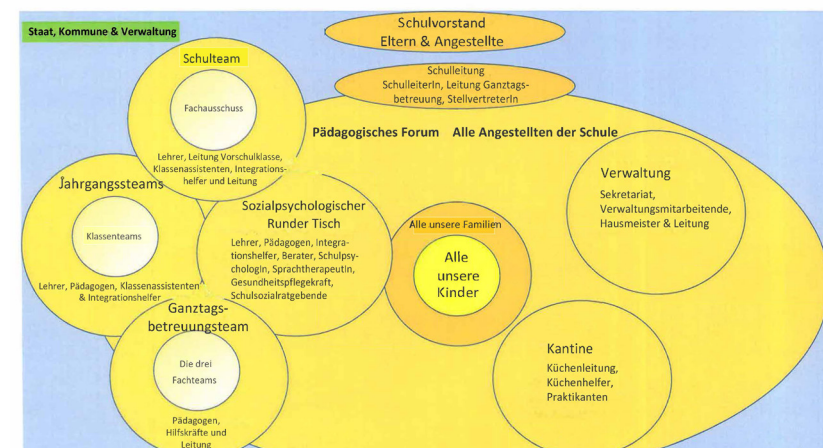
Staat, Kommune & Verwaltung

Schulvorstand
Eltern & Angestellte

Schulleitung
SchulleiterIn, Leitung Ganztagsbetreuung, StellvertreterIn

Schulteam

Fachausschuss

Lehrer, Leitung Vorschulklasse, Klassenassistenten, Integrationshelfer und Leitung

Pädagogisches Forum Alle Angestellten der Schule

Jahrgangsteams

Klassenteams

Lehrer, Pädagogen, Klassenassistenten & Integrationshelfer

Sozialpsychologischer Runder Tisch

Lehrer, Pädagogen, Integrationshelfer, Berater, Schulpsychologin, Sprachtherapeutin, Gesundheitspflegekraft, Schulsozialratgebende

Alle unsere Familien

Alle unsere Kinder

Verwaltung

Sekretariat, Verwaltungsmitarbeitende, Hausmeister & Leitung

Ganztagsbetreuungsteam

Die drei Fachteams

Pädagogen, Hilfskräfte und Leitung

Kantine

Küchenleitung, Küchenhelfer, Praktikanten